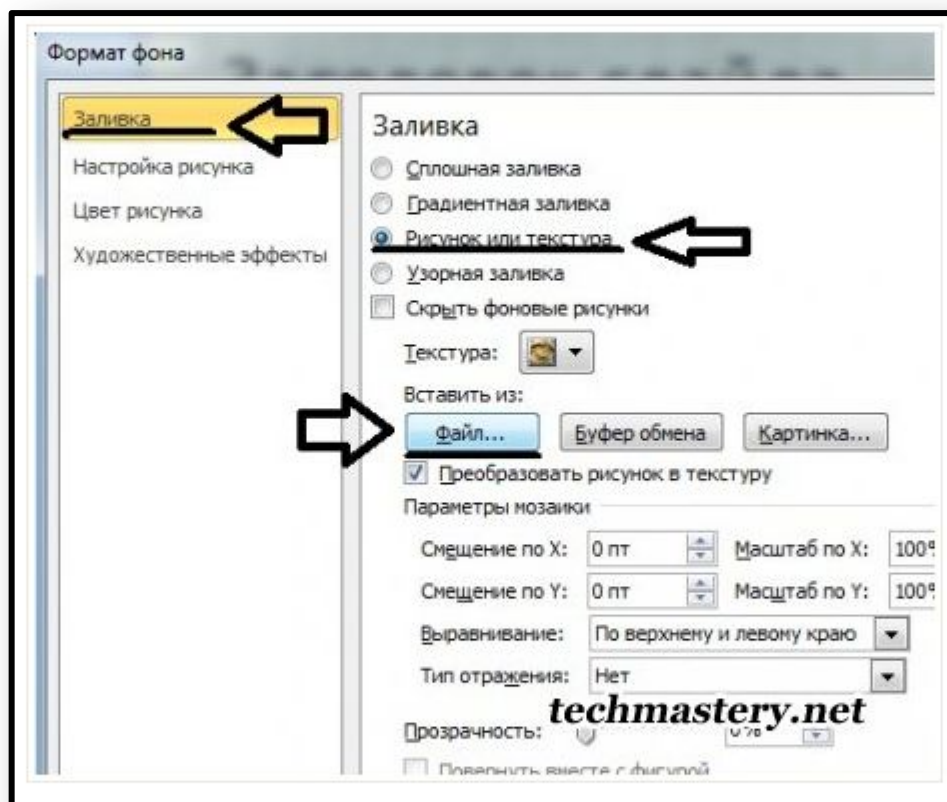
Формат фона

Заливка
Настройка рисунка
Цвет рисунка
Художественные эффекты

Заливка
Сплошная заливка
Градиентная заливка
Рисунок или текстура
Узорная заливка
Скрыть фоновые рисунки
Текстура:
Вставить из:
Файл...
Буфер обмена
Картинка...
Преобразовать рисунок в текстуру
Параметры мозаики
Смещение по X: 0 пт
Масштаб по X: 100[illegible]
Смещение по Y: 0 пт
Масштаб по Y: 100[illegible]
Выравнивание: По верхнему и левому краю
Тип отражения: Нет
Прозрачность: 0%
Повернуть вместе с фигурой

techmastery.net